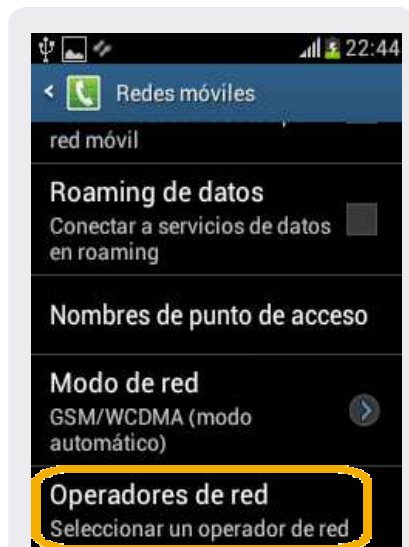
22:44

Redes móviles

red móvil

Roaming de datos
Conectar a servicios de datos en roaming

Nombres de punto de acceso

Modo de red
GSM/WCDMA (modo automático)

Operadores de red
Seleccionar un operador de red